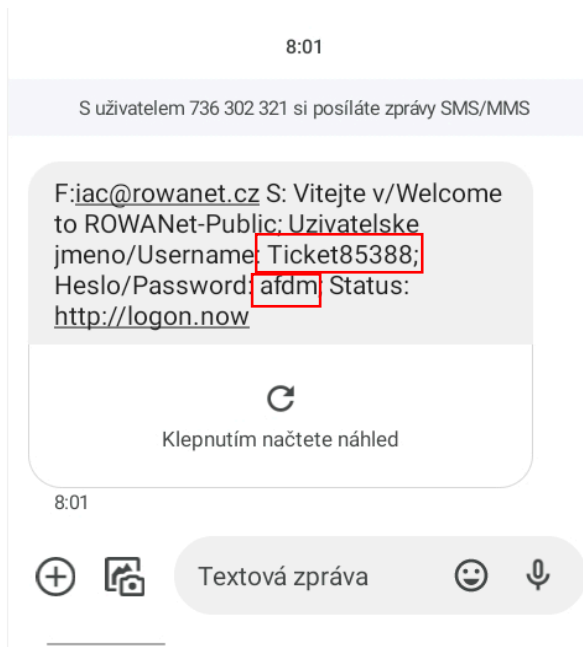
8:01

S uživatelem 736 302 321 si posíláte zprávy SMS/MMS

F:iac@rowanet.cz S: Vitejte v/Welcome to ROWANet-Public: Uzivatelske jmeno/Username: Ticket85388; Heslo/Password: afdm Status: http://logon.now

Klepnutím načtete náhled

8:01

Textová zpráva